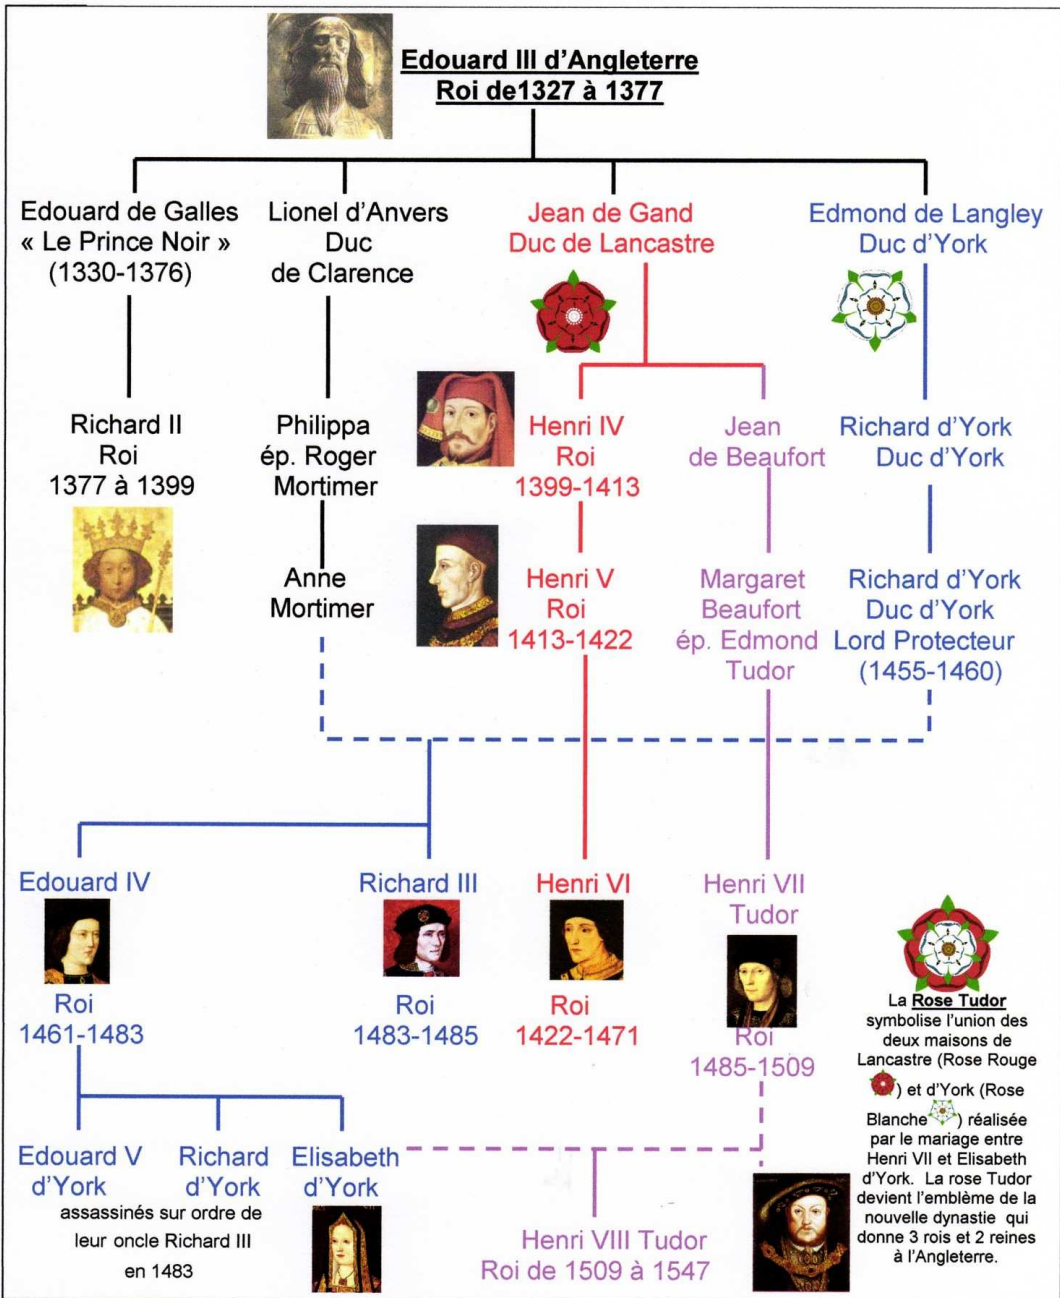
Edouard III d'Angleterre
Roi de1327 à 1377

Edouard de Galles
« Le Prince Noir »
(1330-1376)

Lionel d'Anvers
Duc
de Clarence

Jean de Gand
Duc de Lancastre

Edmond de Langley
Duc d'York

Richard II
Roi
1377 à 1399

Philippa
ép. Roger
Mortimer

Henri IV
Roi
1399-1413

Jean
de Beaufort

Richard d'York
Duc d'York

Anne
Mortimer

Henri V
Roi
1413-1422

Margaret
Beaufort
ép. Edmond
Tudor

Richard d'York
Duc d'York
Lord Protecteur
(1455-1460)

Edouard IV
Roi
1461-1483

Richard III
Roi
1483-1485

Henri VI
Roi
1422-1471

Henri VII
Tudor
Roi
1485-1509

La Rose Tudor symbolise l'union des deux maisons de Lancastre (Rose Rouge ) et d'York (Rose Blanche ) réalisée par le mariage entre Henri VII et Elisabeth d'York. La rose Tudor devient l'emblème de la nouvelle dynastie qui donne 3 rois et 2 reines à l'Angleterre.

Edouard V
d'York

Richard
d'York

Elisabeth
d'York

assassinés sur ordre de leur oncle Richard III en 1483

Henri VIII Tudor
Roi de 1509 à 1547